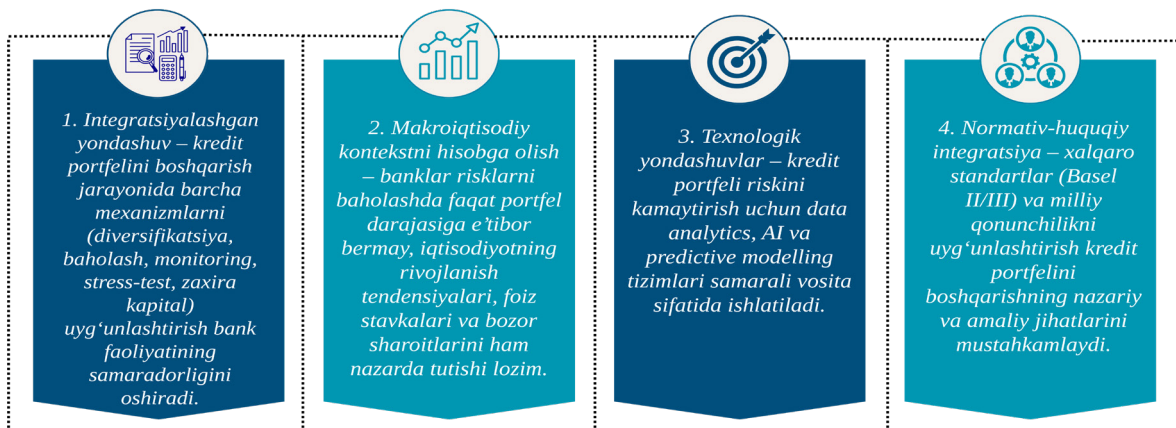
1. Integratsiyalashgan yondashuv – kredit portfelini boshqarish jarayonida barcha mexanizmlarni (diversifikatsiya, baholash, monitoring, stress-test, zaxira kapital) uyg‘unlashtirish bank faoliyatining samaradorligini oshiradi.

2. Makroiqtisodiy kontekstni hisobga olish – banklar risklarni baholashda faqat portfel darajasiga e’tibor bermay, iqtisodiyotning rivojlanish tendensiyalari, foiz stavkalari va bozor sharoitlarini ham nazarda tutishi lozim.

3. Texnologik yondashuvlar – kredit portfeli riskini kamaytirish uchun data analytics, AI va predictive modelling tizimlari samarali vosita sifatida ishlatiladi.

4. Normativ-huquqiy integratsiya – xalqaro standartlar (Basel II/III) va milliy qonunchilikni uyg‘unlashtirish kredit portfelini boshqarishning nazariy va amaliy jihatlarini mustahkamlaydi.